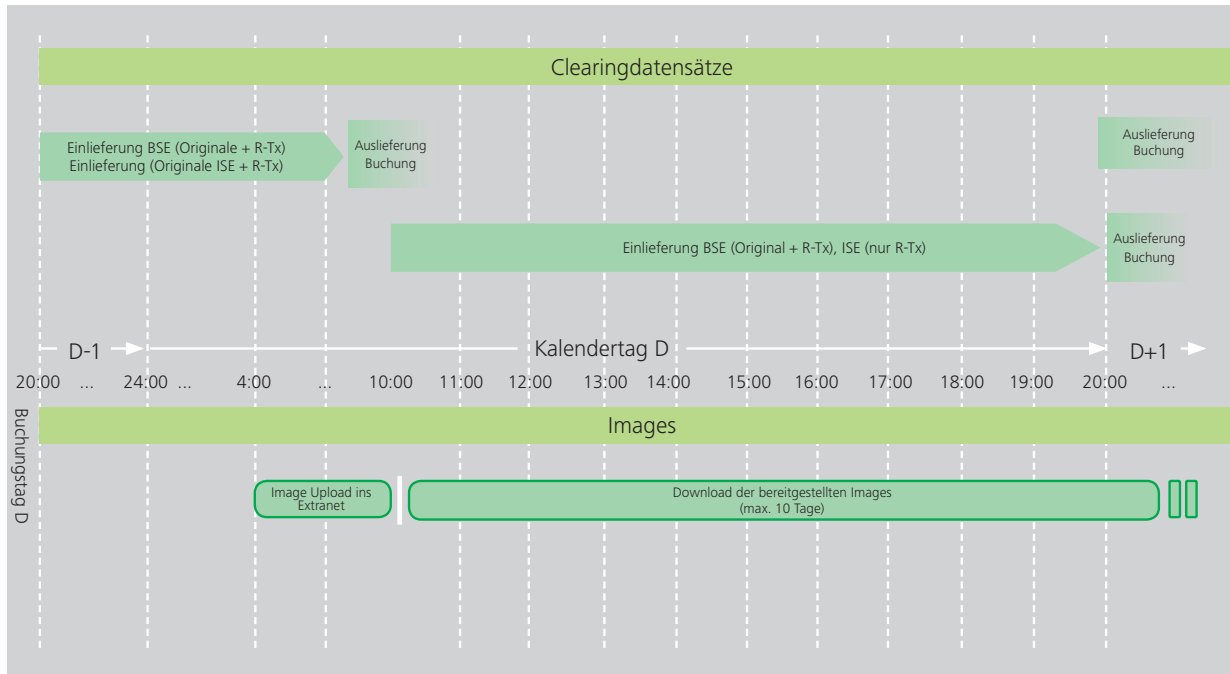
Clearingdatensätze

Einlieferung BSE (Originale + R-Tx)
Einlieferung (Originale ISE + R-Tx)

Auslieferung Buchung

Auslieferung Buchung

Einlieferung BSE (Original + R-Tx), ISE (nur R-Tx)

Auslieferung Buchung

D-1

Kalendertag D

D+1

20:00 ... 24:00 ... 4:00 ... 10:00 11:00 12:00 13:00 14:00 15:00 16:00 17:00 18:00 19:00 20:00 ...

Images

Buchungstag D

Image Upload ins Extranet

Download der bereitgestellten Images
(max. 10 Tage)